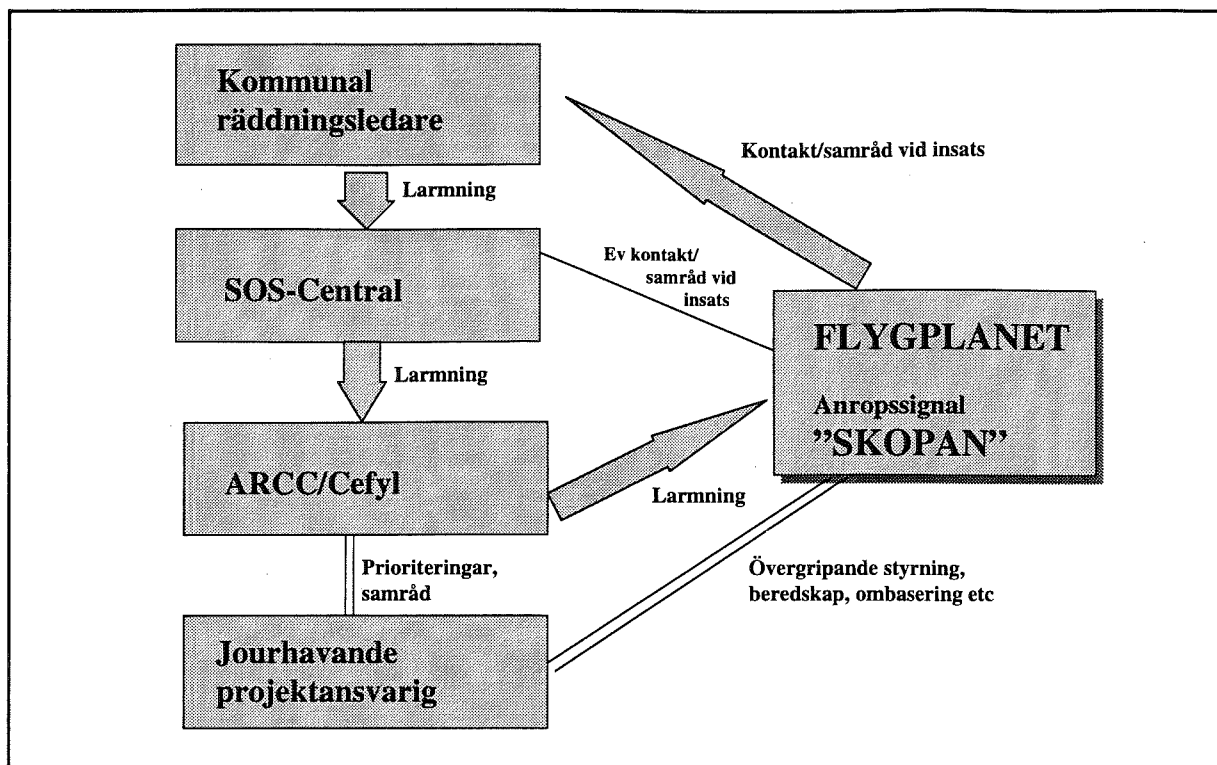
Kommunal räddningsledare

Kontakt/samråd vid insats

Larmning

SOS-Central

Ev kontakt/ samråd vid insats

FLYGPLANET

Anropssignal ”SKOPAN”

Larmning

ARCC/Cefyl

Larmning

Prioriteringar, samråd

Övergripande styrning, beredskap, ombasering etc

Jourhavande projektansvarig